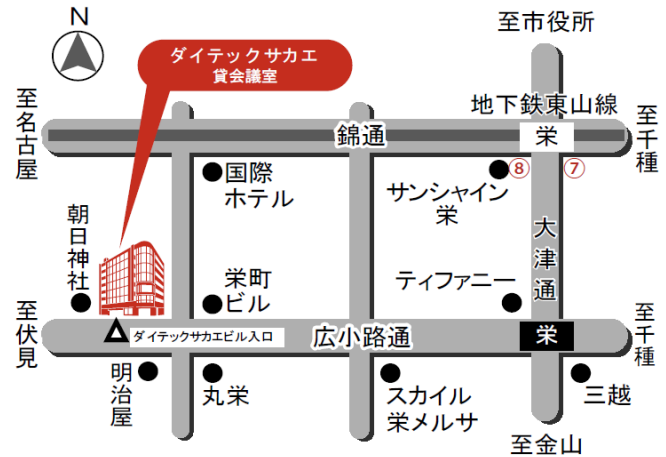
N

ダイテックサカエ
貸会議室

至市役所

至名古屋

地下鉄東山線

至千種

錦通

栄

国際ホテル

⑧

⑦

サンシャイン栄

朝日神社

大津通

栄町ビル

ティファニー

至伏見

ダイテックサカエビル入口

広小路通

栄

至千種

明治屋

丸栄

スカイル栄メルサ

三越

至金山